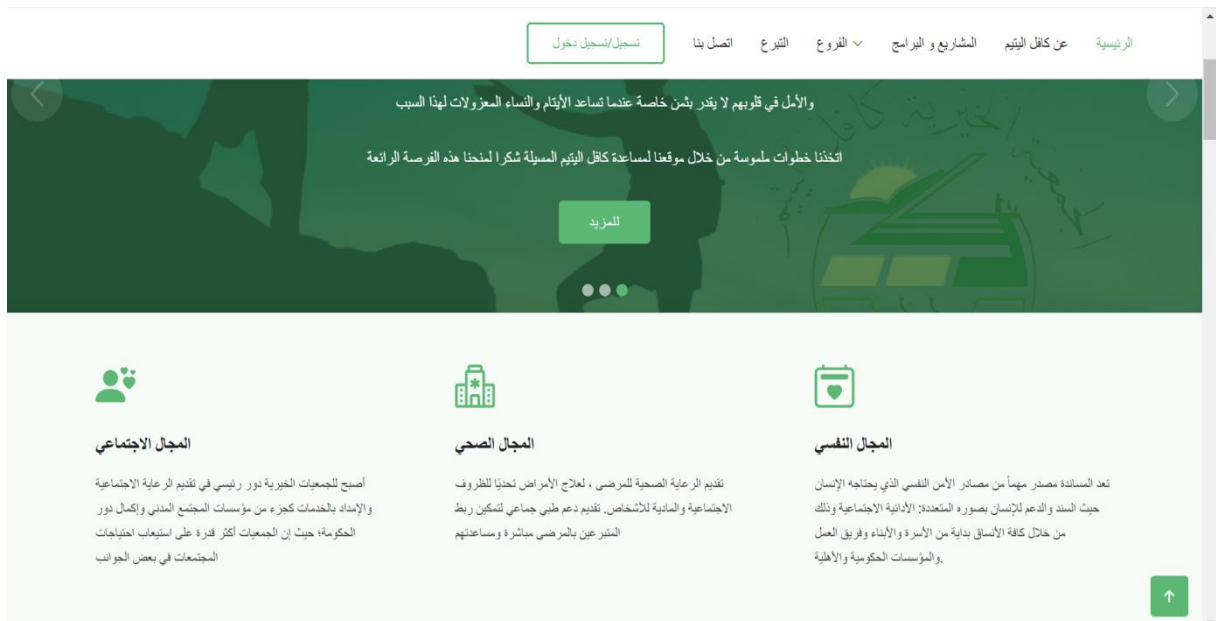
الرئيسية عن كافل اليتيم المشاريع و البرامج الفروع التبرع اتصل بنا تسجيل/تسجيل دخول

والأمل في قلوبهم لا يقدر بثمن خاصة عندما تساعد الأيتام والنساء المعزولات لهذا السبب

اتخذنا خطوات ملموسة من خلال موقعنا لمساعدة كافل اليتيم المسيلة شكرا لمنحنا هذه الفرصة الرائعة

للمزيد

المجال النفسي

تعد المساندة مصدر مهماً من مصادر الأمن النفسي الذي يحتاجه الإنسان حيث السند والدعم للإنسان بصوره المتعددة: الأدائية الاجتماعية وذلك من خلال كافة الأنساق بداية من الأسرة والأبناء وفريق العمل والمؤسسات الحكومية والأهلية.

المجال الصحي

تقديم الرعاية الصحية للمرضى ، لعلاج الأمراض تحدّيًا للظروف الاجتماعية والمادية للأشخاص. تقديم دعم طبي جماعي لتمكين ربط المتبرعين بالمرضى مباشرة ومساعدتهم

المجال الاجتماعي

أصبح للجمعيات الخيرية دور رئيسي في تقديم الرعاية الاجتماعية والإمداد بالخدمات كجزء من مؤسسات المجتمع المدني وإكمال دور الحكومة؛ حيث إن الجمعيات أكثر قدرة على استيعاب احتياجات المجتمعات في بعض الجوانب